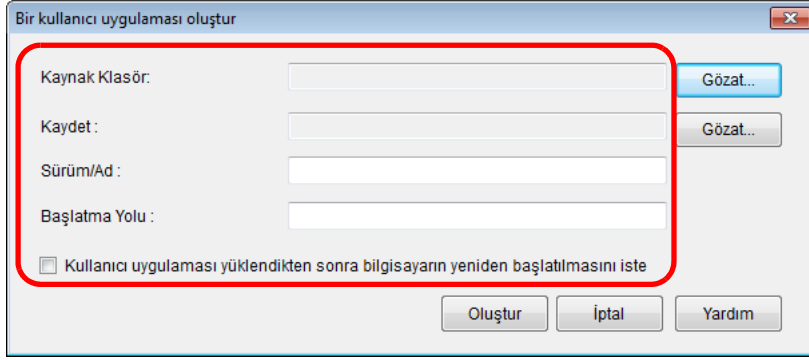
Bir kullanıcı uygulaması oluştur

Kaynak Klasör:

Gözat...

Kaydet :

Gözat...

Sürüm/Ad :

Başlatma Yolu :

Kullanıcı uygulaması yüklendikten sonra bilgisayarın yeniden başlatılmasını iste

Oluştur

İptal

Yardım